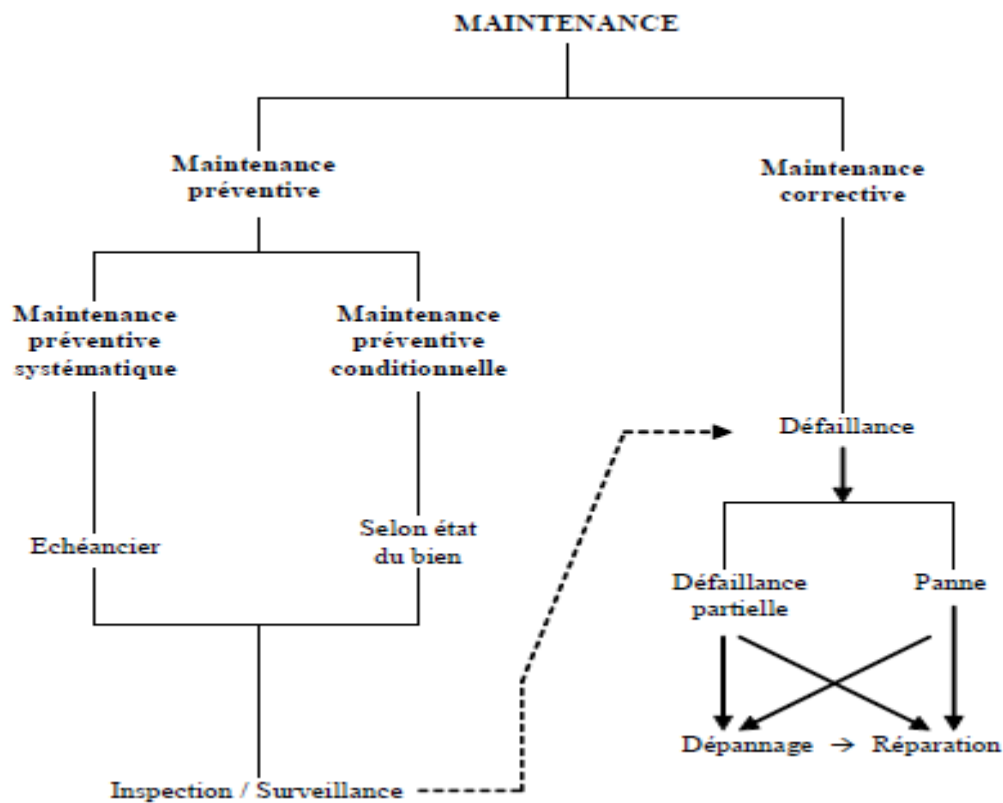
MAINTENANCE

Maintenance préventive

Maintenance corrective

Maintenance préventive systématique

Maintenance préventive conditionnelle

Défaillance

Echéancier

Selon état du bien

Défaillance partielle

Panne

Dépannage → Réparation

Inspection / Surveillance